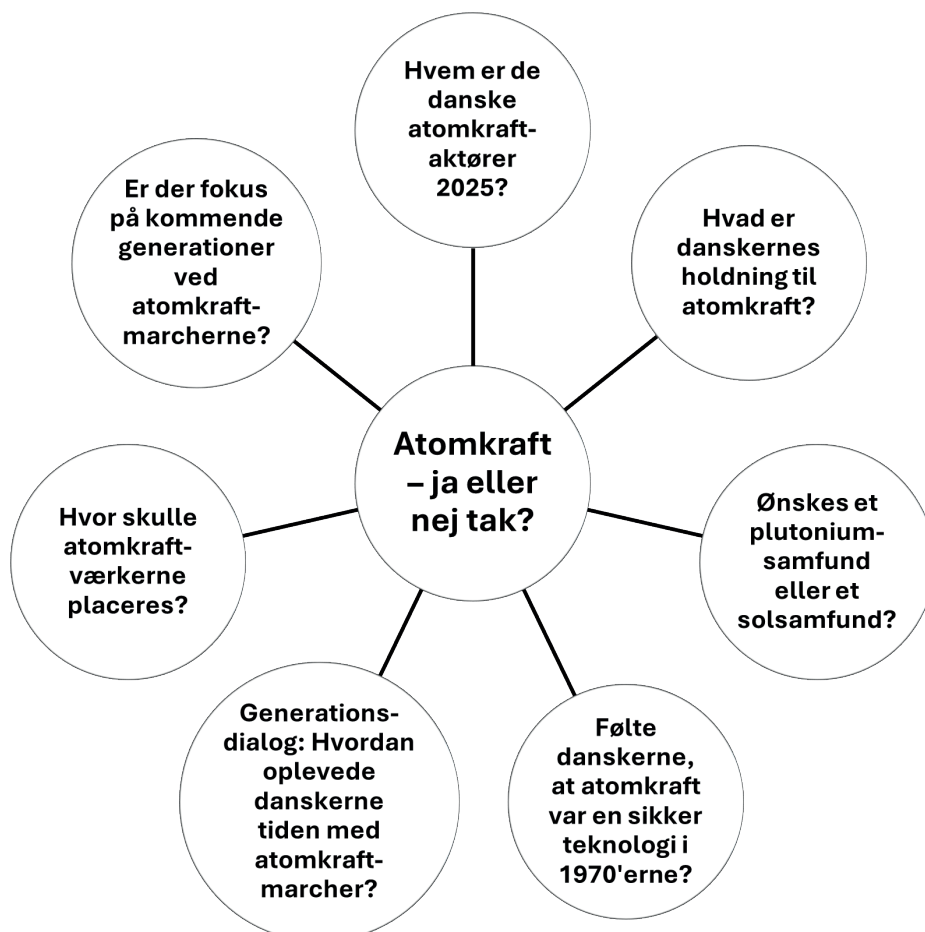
Hvem er de danske atomkraft-aktører 2025?

Er der fokus på kommende generationer ved atomkraft-marcherne?

Hvad er danskernes holdning til atomkraft?

Atomkraft – ja eller nej tak?

Hvor skulle atomkraft-værkerne placeres?

Ønskes et plutonium-samfund eller et solsamfund?

Generations-dialog: Hvordan oplevede danskerne tiden med atomkraft-marcher?

Følte danskerne, at atomkraft var en sikker teknologi i 1970'erne?